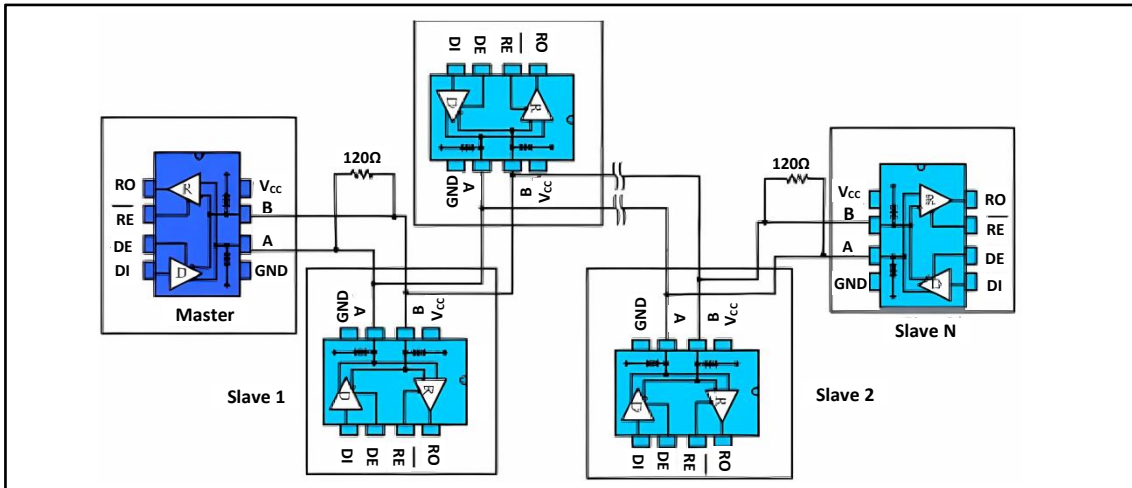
DI DE RE RO

R
D

GND A B $V_{CC}$

120Ω

RO
RE
DE
DI

R
D

$V_{CC}$
B
A
GND

Master

GND A B $V_{CC}$

D
R

DI DE RE RO

Slave 1

120Ω

$V_{CC}$
B
A
GND

R
D

RO
RE
DE
DI

Slave N

GND A B $V_{CC}$

D
R

DI DE RE RO

Slave 2